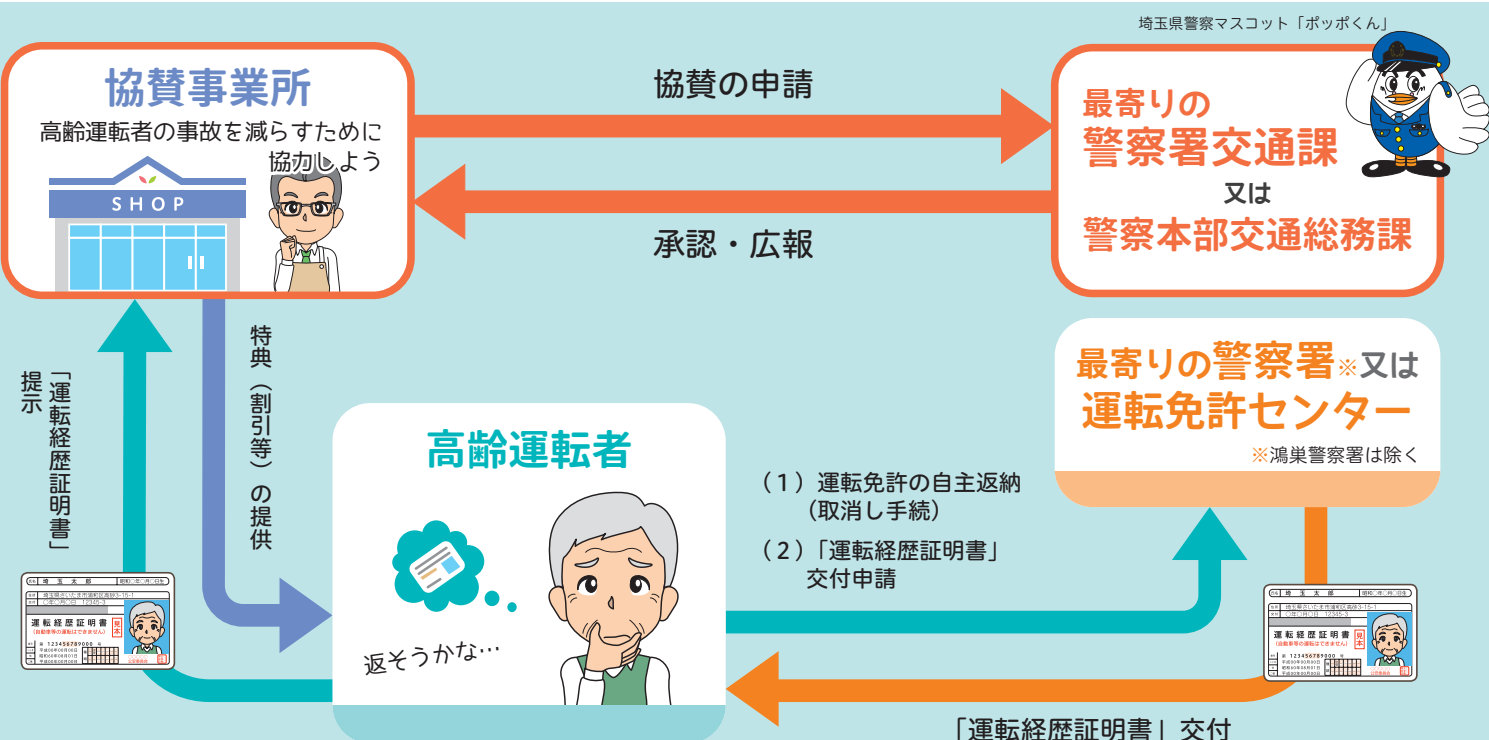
埼玉県警察マスコット「ポッポくん」

協賛事業所
高齢運転者の事故を減らすために協力しよう

SHOP

協賛の申請

承認・広報

最寄りの
警察署交通課
又は
警察本部交通総務課

「運転経歴証明書」提示

特典（割引等）の提供

高齢運転者

返そうかな…

最寄りの警察署※又は
運転免許センター
※鴻巣警察署は除く

（１）運転免許の自主返納
（取消し手続）
（２）「運転経歴証明書」
交付申請

運転経歴証明書

運転経歴証明書

「運転経歴証明書」交付